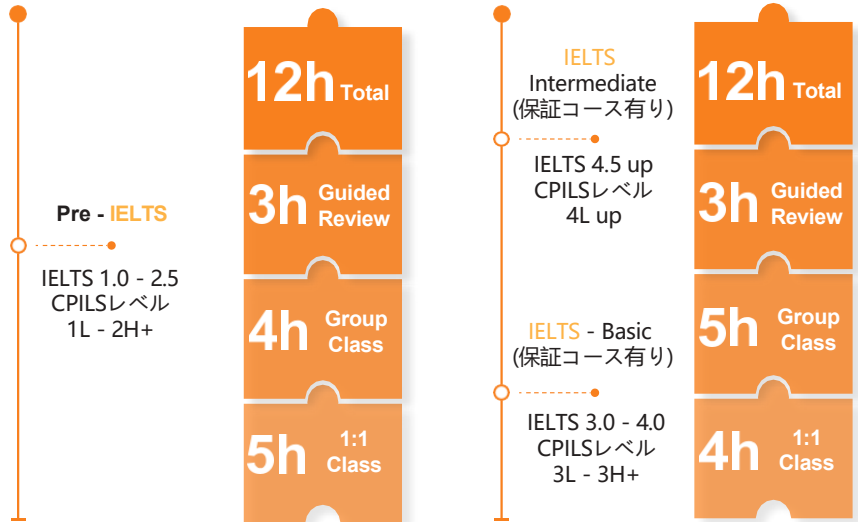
Pre - IELTS

IELTS 1.0 - 2.5
CPILSレベル
1L - 2H+

12h Total

3h Guided Review

4h Group Class

5h 1:1 Class

IELTS
Intermediate
(保証コース有り)

IELTS 4.5 up
CPILSレベル
4L up

IELTS - Basic
(保証コース有り)

IELTS 3.0 - 4.0
CPILSレベル
3L - 3H+

12h Total

3h Guided Review

5h Group Class

4h 1:1 Class